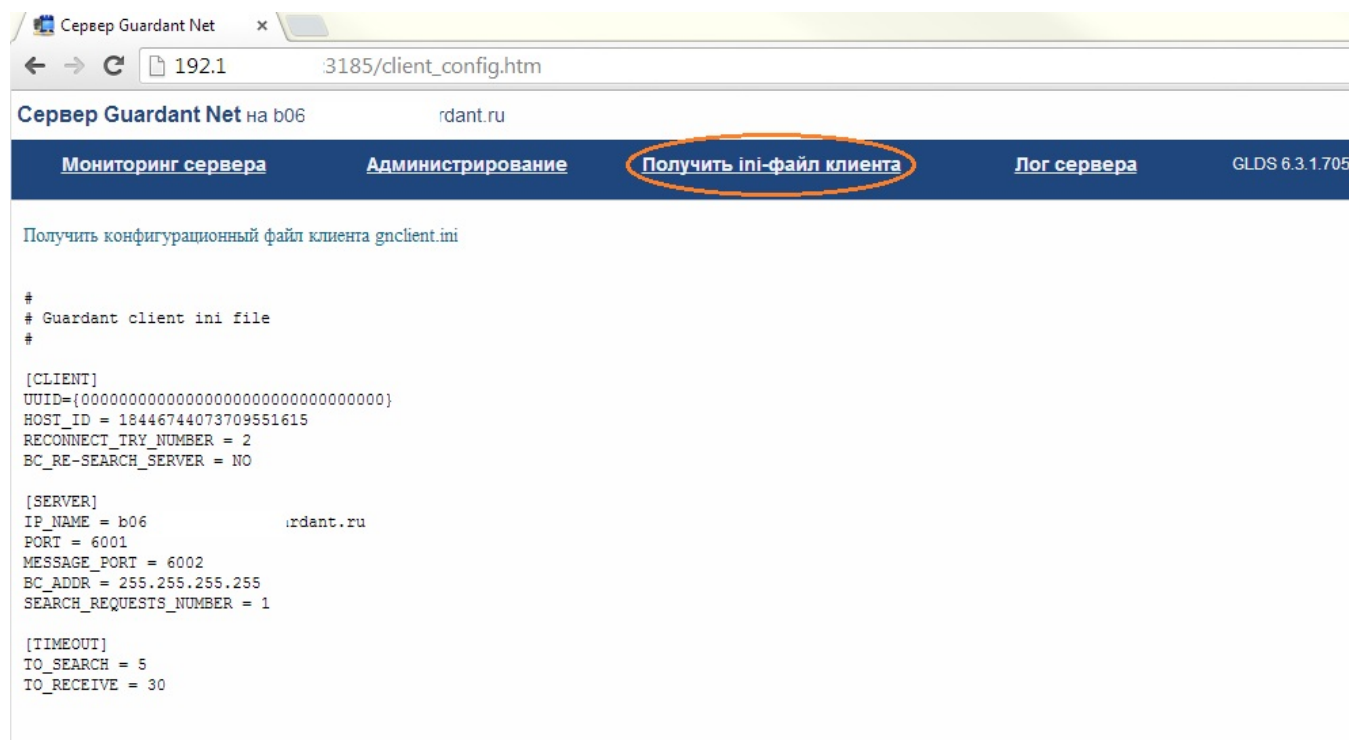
Сервер Guardant Net ×

192.1 3185/client_config.htm

Сервер Guardant Net на b06 rdant.ru

Мониторинг сервера Администрирование Получить ini-файл клиента Лог сервера GLDS 6.3.1.705

Получить конфигурационный файл клиента gnclient.ini

#
# Guardant client ini file
#

[CLIENT]
UUID={00000000000000000000000000000000}
HOST_ID = 18446744073709551615
RECONNECT_TRY_NUMBER = 2
BC_RE-SEARCH_SERVER = NO

[SERVER]
IP_NAME = b06 ırdant.ru
PORT = 6001
MESSAGE_PORT = 6002
BC_ADDR = 255.255.255.255
SEARCH_REQUESTS_NUMBER = 1

[TIMEOUT]
TO_SEARCH = 5
TO_RECEIVE = 30